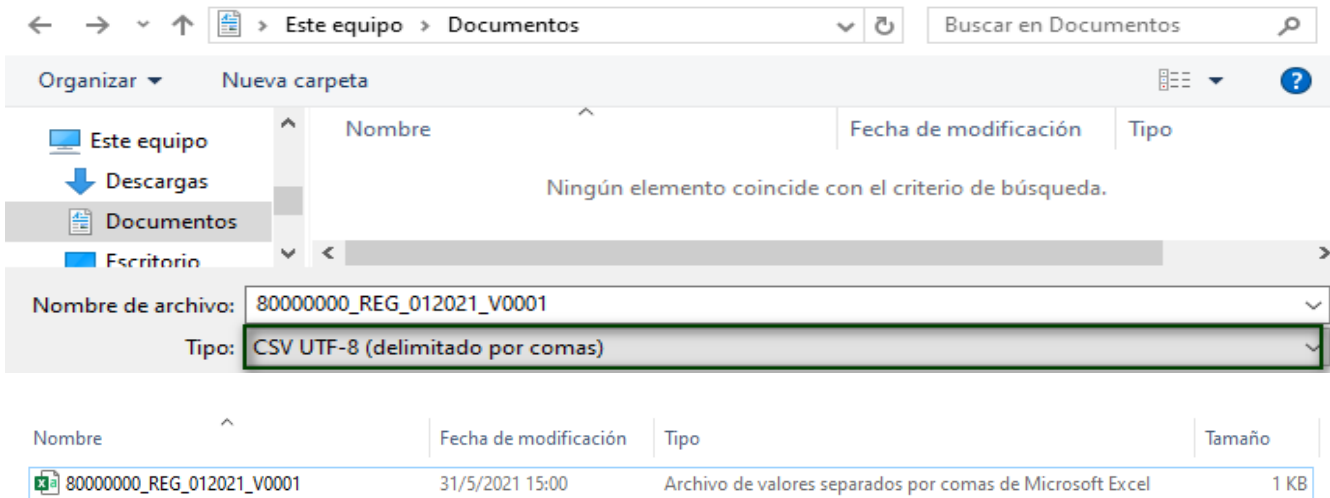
Este equipo > Documentos

Buscar en Documentos

Organizar ▾ Nueva carpeta

Este equipo
Descargas
Documentos
Escritorio

| Nombre | Fecha de modificación | Tipo |
|---|---|---|

Ningún elemento coincide con el criterio de búsqueda.

Nombre de archivo: 80000000_REG_012021_V0001

Tipo: CSV UTF-8 (delimitado por comas)

| Nombre | Fecha de modificación | Tipo | Tamaño |
|---|---|---|---|
| 80000000_REG_012021_V0001 | 31/5/2021 15:00 | Archivo de valores separados por comas de Microsoft Excel | 1 KB |